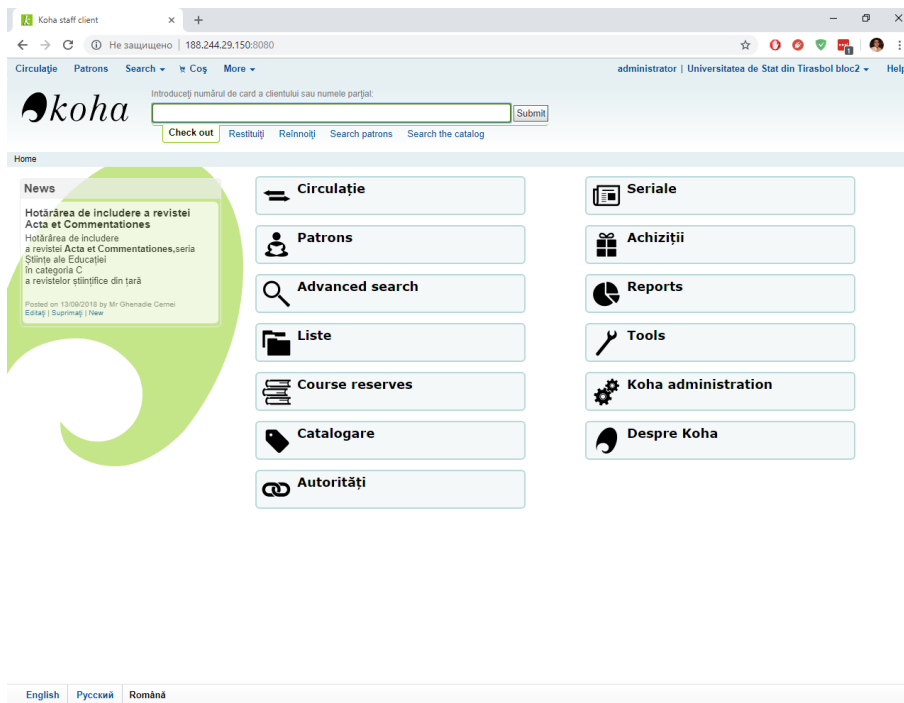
Koha staff client

Не защищено | 188.244.29.150:8080

Circulație Patrons Search ▾ Coș More ▾

administrator | Universitatea de Stat din Tirasbol bloc2 ▾ Help

koha

Introduceți numărul de card a clientului sau numele parțial:

Submit

Check out Restituiți Reînnoiți Search patrons Search the catalog

Home

News

Hotărârea de includere a revistei Acta et Commentationes

Hotărârea de includere a revistei Acta et Commentationes,seria Științe ale Educației în categoria C a revistelor științifice din țară

Posted on 13/09/2018 by Mr Ghenadie Cernei
Editați | Suprimați | New

Circulație

Patrons

Advanced search

Liste

Course reserves

Catalogare

Autorități

Seriale

Achiziții

Reports

Tools

Koha administration

Despre Koha

English Русский Română